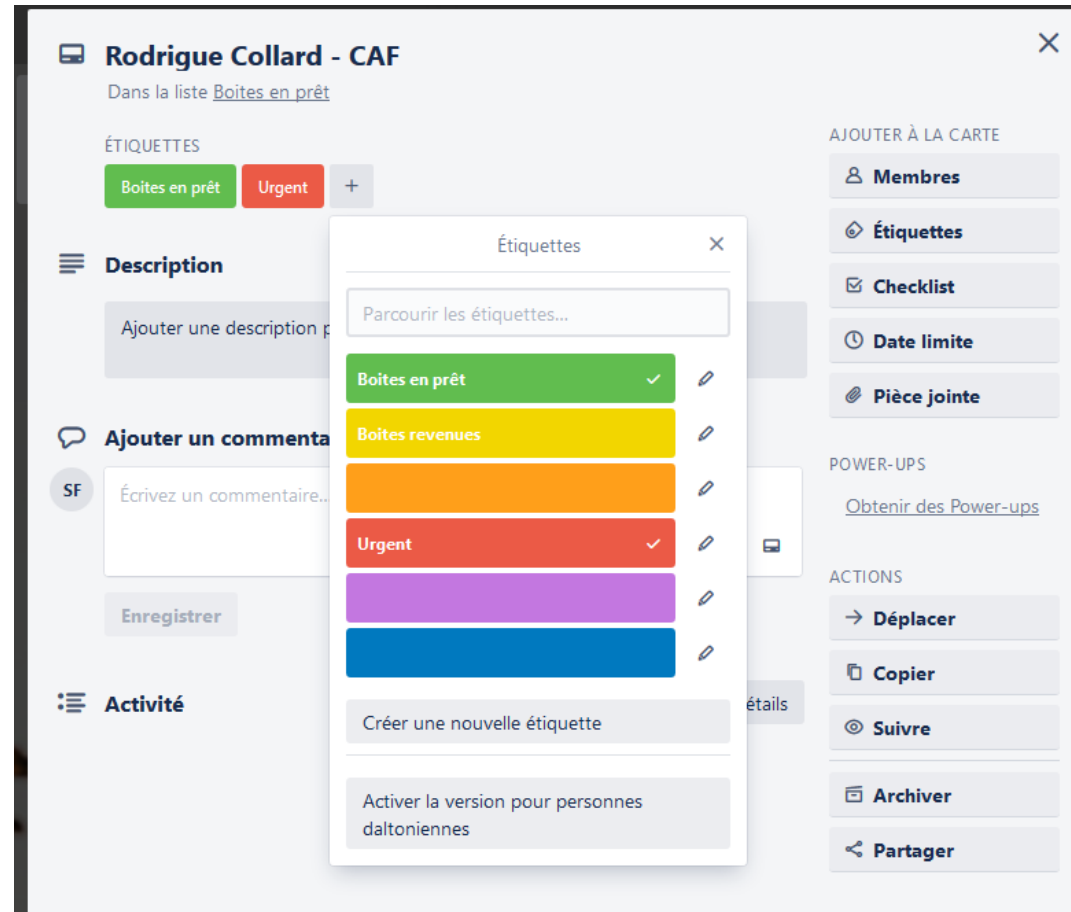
Rodrigue Collard - CAF
Dans la liste Boites en prêt

ÉTIQUETTES
Boites en prêt Urgent +

Description

Ajouter une description p

Ajouter un commenta

SF Écrivez un commentaire...

Enregistrer

Activité

étails

Étiquettes ×

Parcourir les étiquettes...

Boites en prêt ✓
Boites revenues

Urgent ✓

Créer une nouvelle étiquette

Activer la version pour personnes daltoniennes

AJOUTER À LA CARTE
Membres
Étiquettes
Checklist
Date limite
Pièce jointe

POWER-UPS
Obtenir des Power-ups

ACTIONS
Déplacer
Copier
Suivre
Archiver
Partager